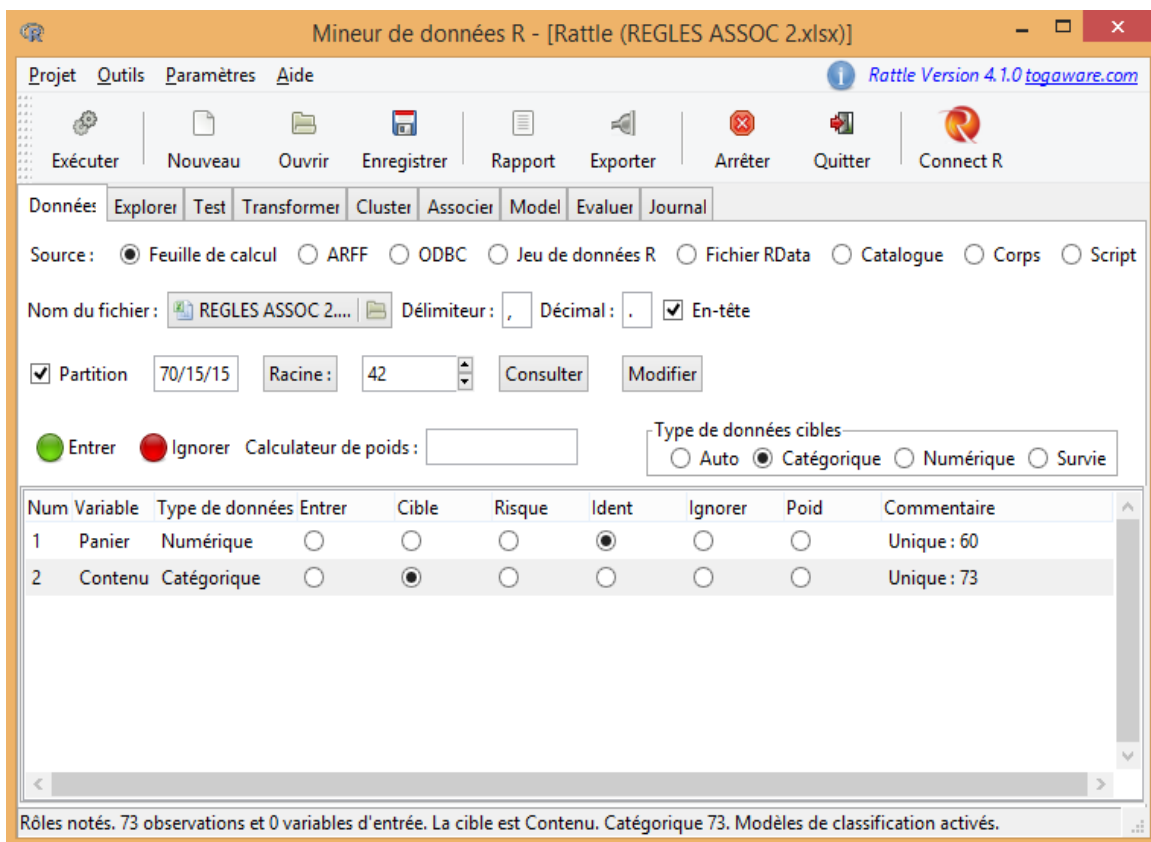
Mineur de données R - [Rattle (REGLES ASSOC 2.xlsx)]

Projet Outils Paramètres Aide

Rattle Version 4.1.0 togaware.com

Exécuter Nouveau Ouvrir Enregistrer Rapport Exporter Arrêter Quitter Connect R

Donnée: Explorer Test Transformer Cluster Associer Model Evaluer Journal

Source : Feuille de calcul ARFF ODBC Jeu de données R Fichier RData Catalogue Corps Script

Nom du fichier : REGLES ASSOC 2.... Délimiteur : , Décimal : . En-tête

Partition 70/15/15 Racine : 42 Consulter Modifier

Entrer Ignorer Calculateur de poids :

Type de données cibles
Auto Catégorique Numérique Survie

| Num | Variable | Type de données | Entrer | Cible | Risque | Ident | Ignorer | Poid | Commentaire |
|---|---|---|---|---|---|---|---|---|---|
| 1 | Panier | Numérique | | | | ◉ | | | Unique : 60 |
| 2 | Contenu | Catégorique | | ◉ | | | | | Unique : 73 |

Rôles notés. 73 observations et 0 variables d'entrée. La cible est Contenu. Catégorique 73. Modèles de classification activés.